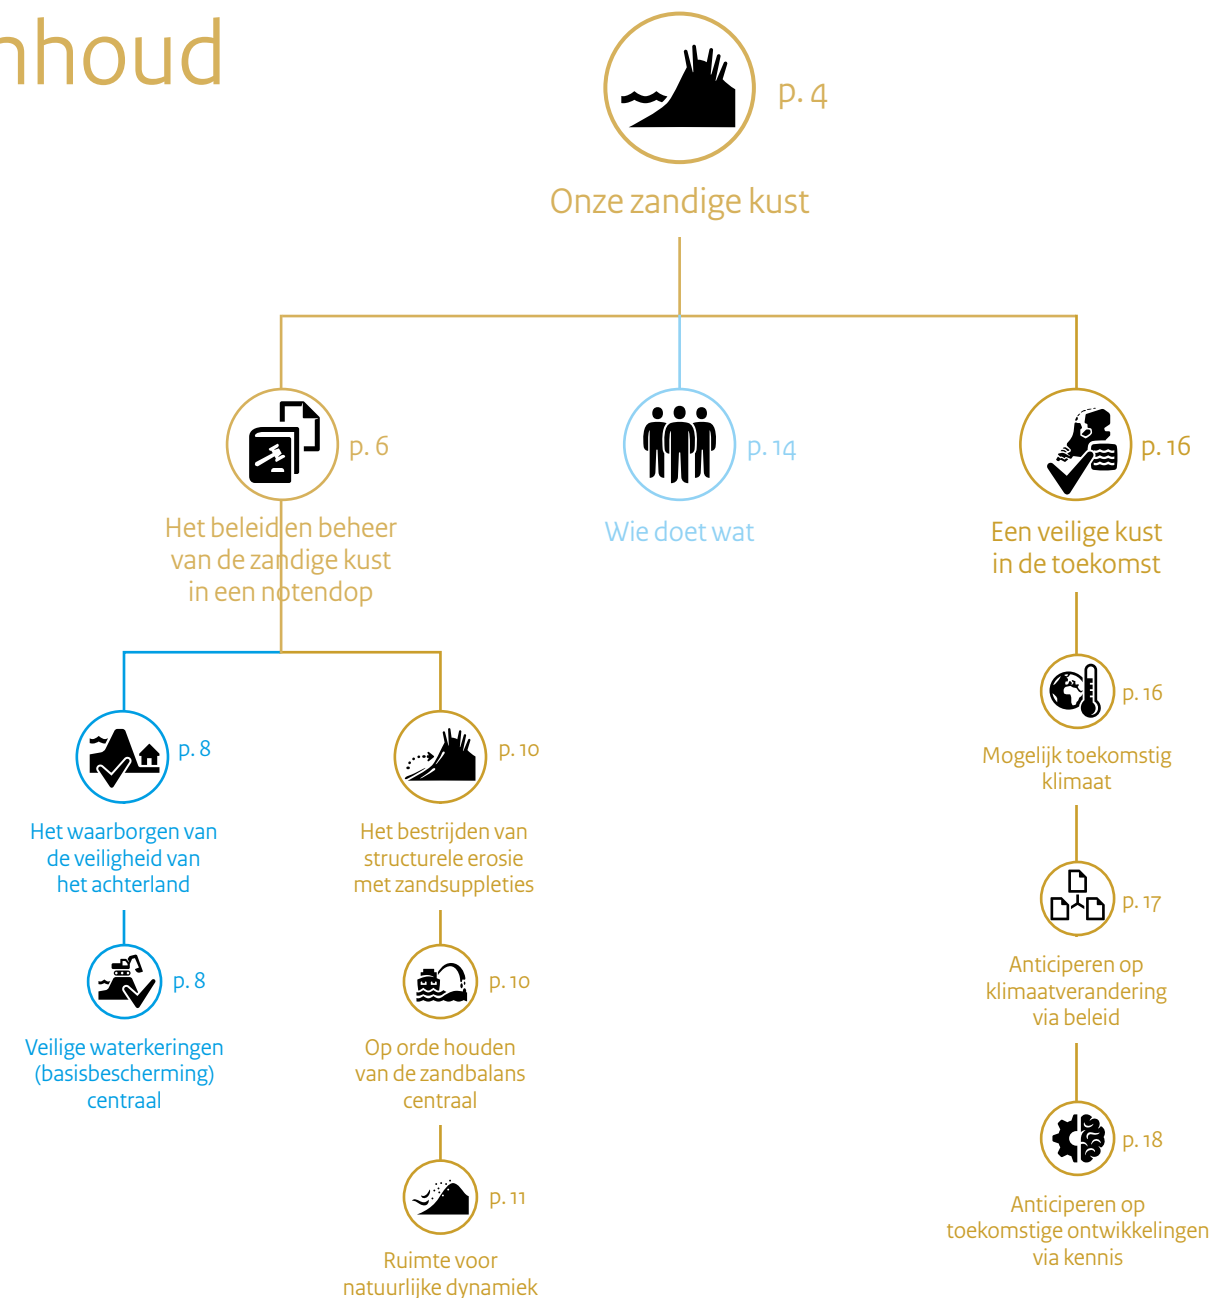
nhoud

p. 4
Onze zandige kust

p. 6
Het beleid en beheer van de zandige kust in een notendop

p. 14
Wie doet wat

p. 16
Een veilige kust in de toekomst

p. 8
Het waarborgen van de veiligheid van het achterland

p. 8
Veilige waterkeringen (basisbescherming) centraal

p. 10
Het bestrijden van structurele erosie met zandsuppleties

p. 10
Op orde houden van de zandbalans centraal

p. 11
Ruimte voor natuurlijke dynamiek

p. 16
Mogelijk toekomstig klimaat

p. 17
Anticiperen op klimaatverandering via beleid

p. 18
Anticiperen op toekomstige ontwikkelingen via kennis